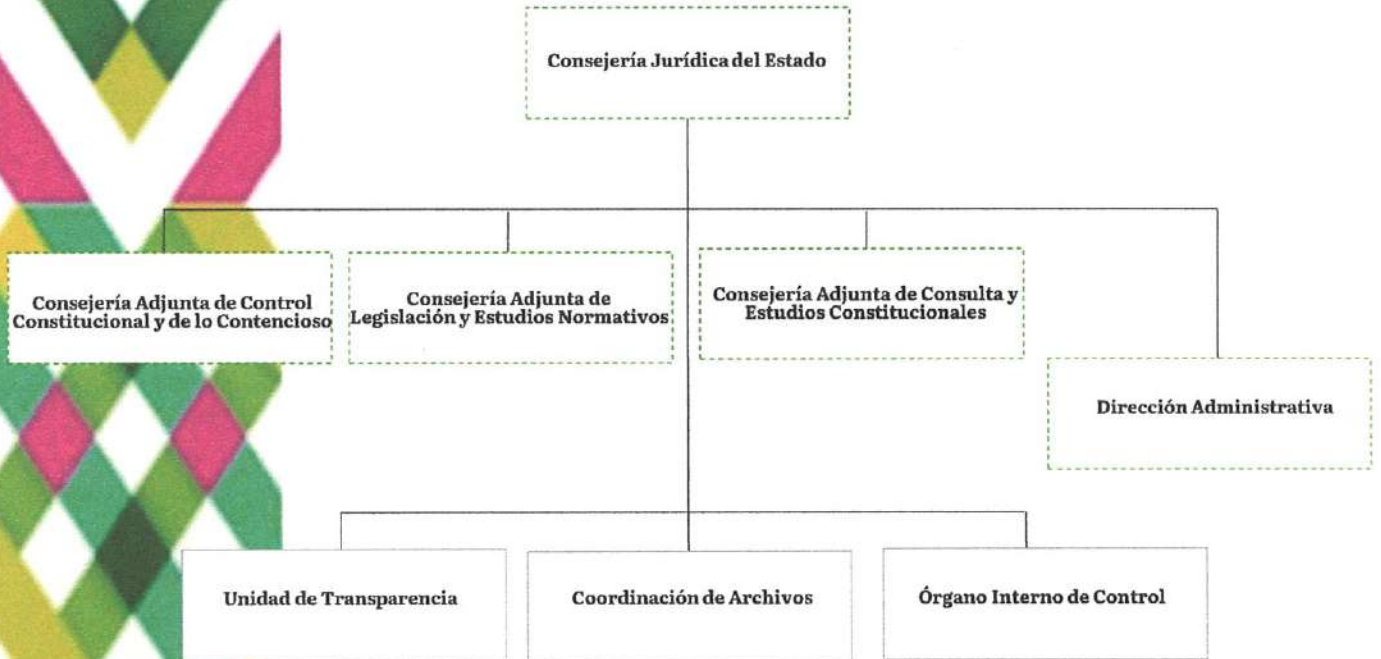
Consejería Jurídica del Estado

Consejería Adjunta de Control Constitucional y de lo Contencioso

Consejería Adjunta de Legislación y Estudios Normativos

Consejería Adjunta de Consulta y Estudios Constitucionales

Dirección Administrativa

Unidad de Transparencia

Coordinación de Archivos

Órgano Interno de Control